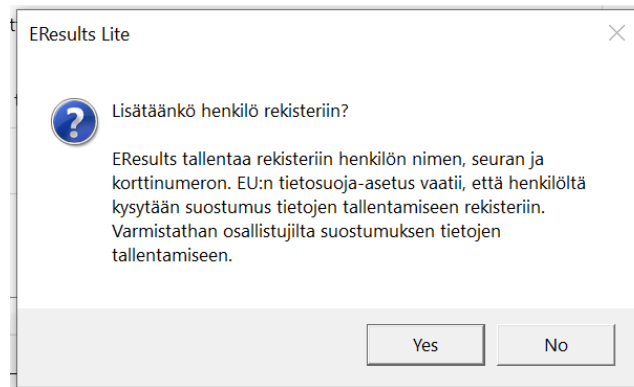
EResults Lite

Lisätäänkö henkilö rekisteriin?

EResults tallentaa rekisteriin henkilön nimen, seuran ja korttinumeron. EU:n tietosuoja-asetus vaatii, että henkilöltä kysytään suostumus tietojen tallentamiseen rekisteriin. Varmistathan osallistujilta suostumuksen tietojen tallentamiseen.

Yes

No